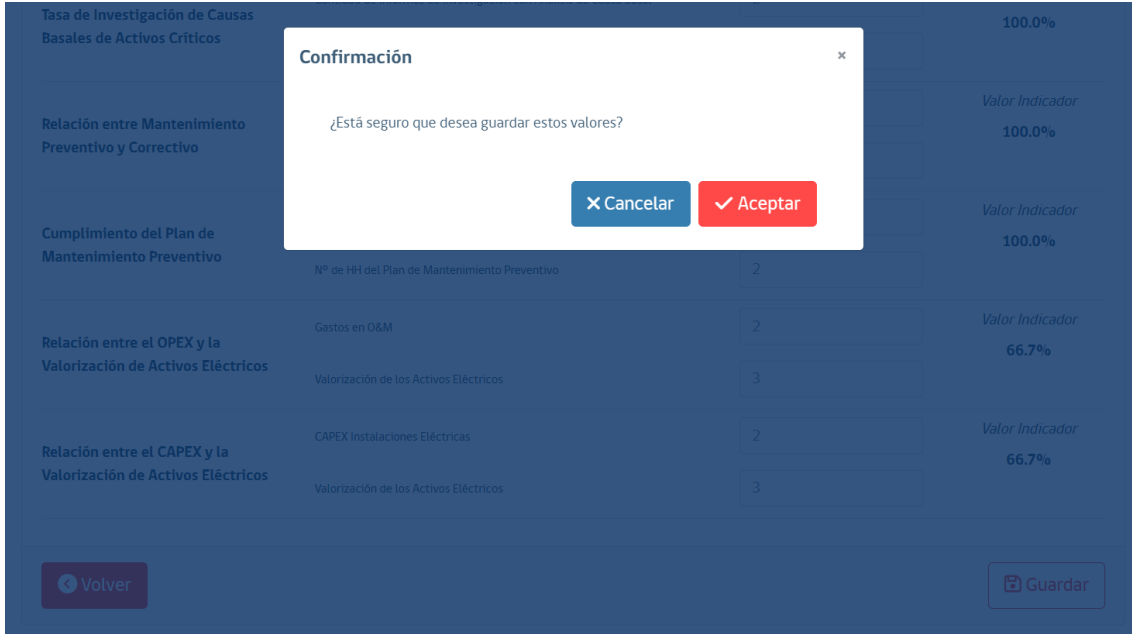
Tasa de Investigación de Causas Basales de Activos Críticos

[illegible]

100.0%

Confirmación

×

¿Está seguro que desea guardar estos valores?

✕ Cancelar

✓ Aceptar

Relación entre Mantenimiento Preventivo y Correctivo

Valor Indicador

100.0%

Cumplimiento del Plan de Mantenimiento Preventivo

Nº de HH del Plan de Mantenimiento Preventivo

2

Valor Indicador

100.0%

Relación entre el OPEX y la Valorización de Activos Eléctricos

Gastos en O&M

2

Valorización de los Activos Eléctricos

3

Valor Indicador

66.7%

Relación entre el CAPEX y la Valorización de Activos Eléctricos

CAPEX Instalaciones Eléctricas

2

Valorización de los Activos Eléctricos

3

Valor Indicador

66.7%

Volver

Guardar